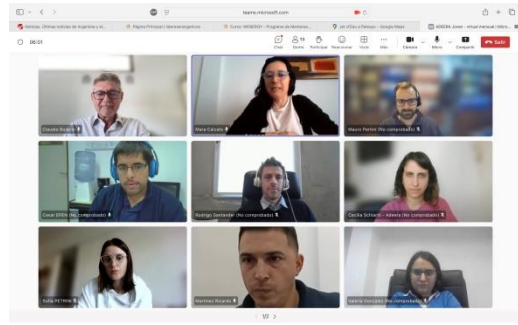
teams.microsoft.com

Noticias: Últimas noticias de Argentina y el... | Página Principal | Ideasargentinas | Curso: WEBEROY - Programa de Monitoreo... | Jet d'Eau a Parque - Google Maps | ADEERA Zoom - virtual-manual | Micro...

08:01

Chat | Gente | Participar | Reaccionar | Vista | Más | Cámara | Micro | Compartir | Salir

Claudio Bulacio

Maria Calcado

Mauro Perlini (No comprobado)

Cesar EDEN (No comprobado)

Rodrigo Santander (No comprobado)

Cecilia Schiavo - Adeera (No comprobado)

Sofia PETRINI

Martinez Ricardo

Valeria Vorcado (No comprobado)

1/2